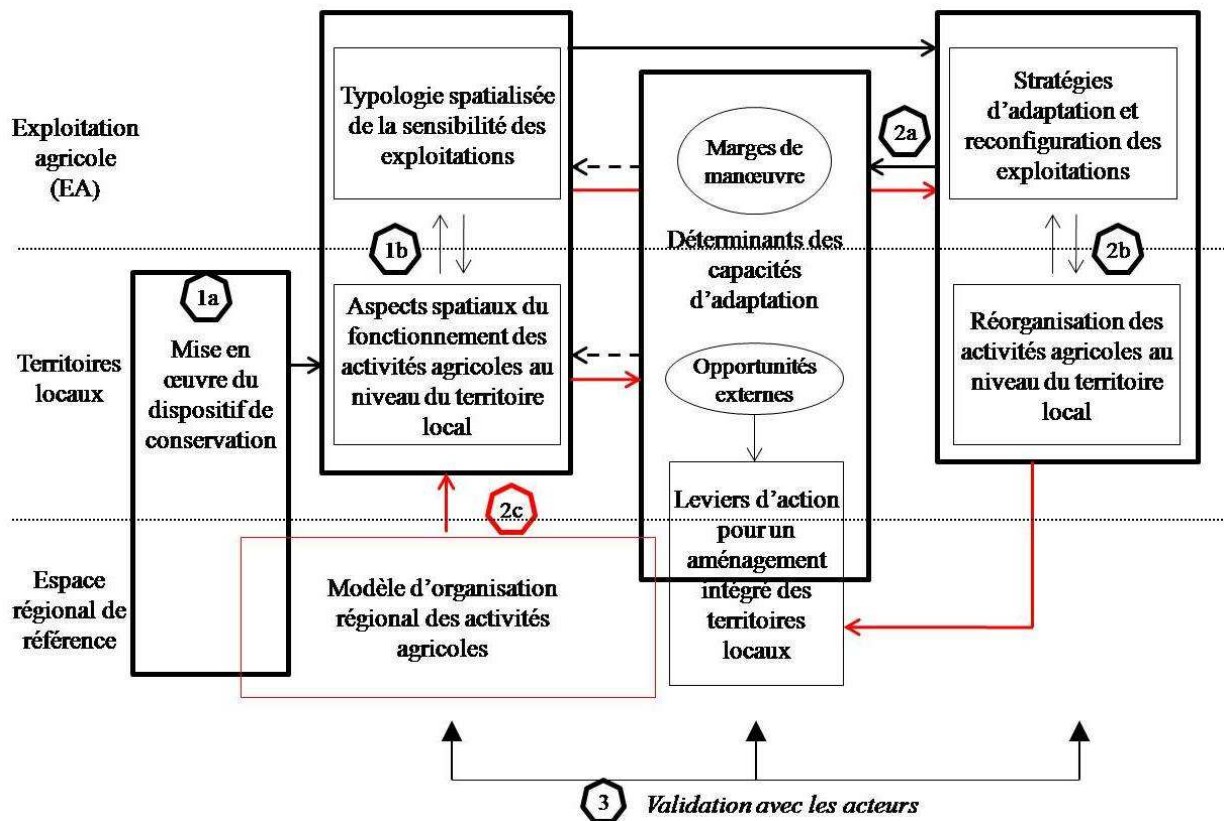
Exploitation agricole (EA)

Territoires locaux

Espace régional de référence

1a
Mise en œuvre du dispositif de conservation

Typologie spatialisée de la sensibilité des exploitations

1b

Aspects spatiaux du fonctionnement des activités agricoles au niveau du territoire local

2c

Modèle d'organisation régional des activités agricoles

Marges de manœuvre

Déterminants des capacités d'adaptation

Opportunités externes

Leviers d'action pour un aménagement intégré des territoires locaux

2a

Stratégies d'adaptation et reconfiguration des exploitations

2b

Réorganisation des activités agricoles au niveau du territoire local

3 Validation avec les acteurs